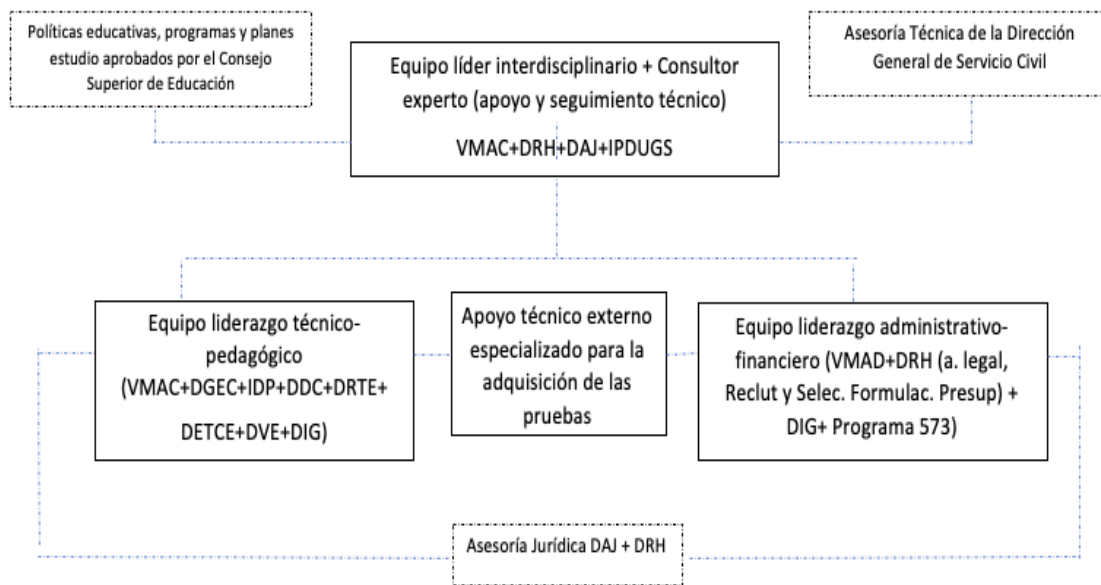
Políticas educativas, programas y planes estudio aprobados por el Consejo Superior de Educación

Equipo líder interdisciplinario + Consultor experto (apoyo y seguimiento técnico)

VMAC+DRH+DAJ+IPDUGS

Asesoría Técnica de la Dirección General de Servicio Civil

Equipo liderazgo técnico-pedagógico (VMAC+DGEC+IDP+DDC+DRTE+DETCE+DVE+DIG)

Apoyo técnico externo especializado para la adquisición de las pruebas

Equipo liderazgo administrativo-financiero (VMAD+DRH (a. legal, Reclut y Selec. Formulac. Presup) + DIG+ Programa 573)

Asesoría Jurídica DAJ + DRH